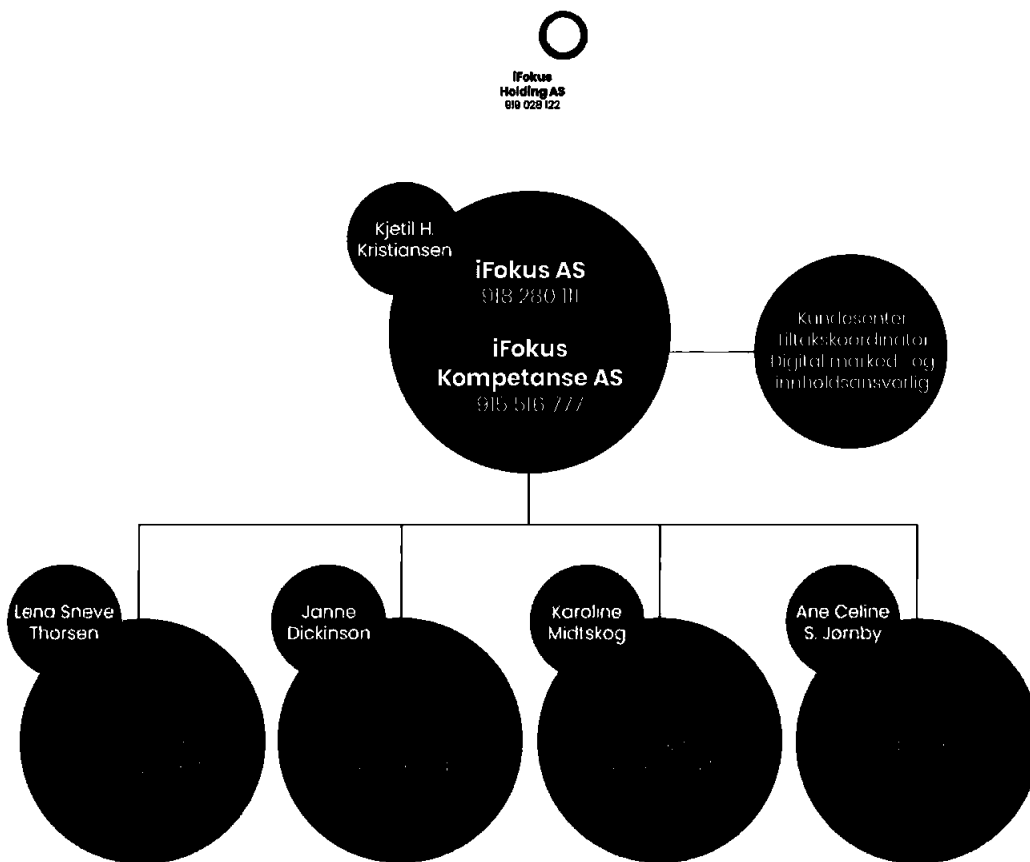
iFokus
Holding AS
919 029 122

Kjetil H.
Kristiansen

iFokus AS
918 280 111

iFokus
Kompetanse AS
915 516 777

Kundesenter
Tiltakskoordinator
Digital markedsføring og
innholdsansvarlig

Lena Sneve
Thorsen

Janne
Dickinson

Karoline
Midtskog

Ane Celine
S. Jørnby